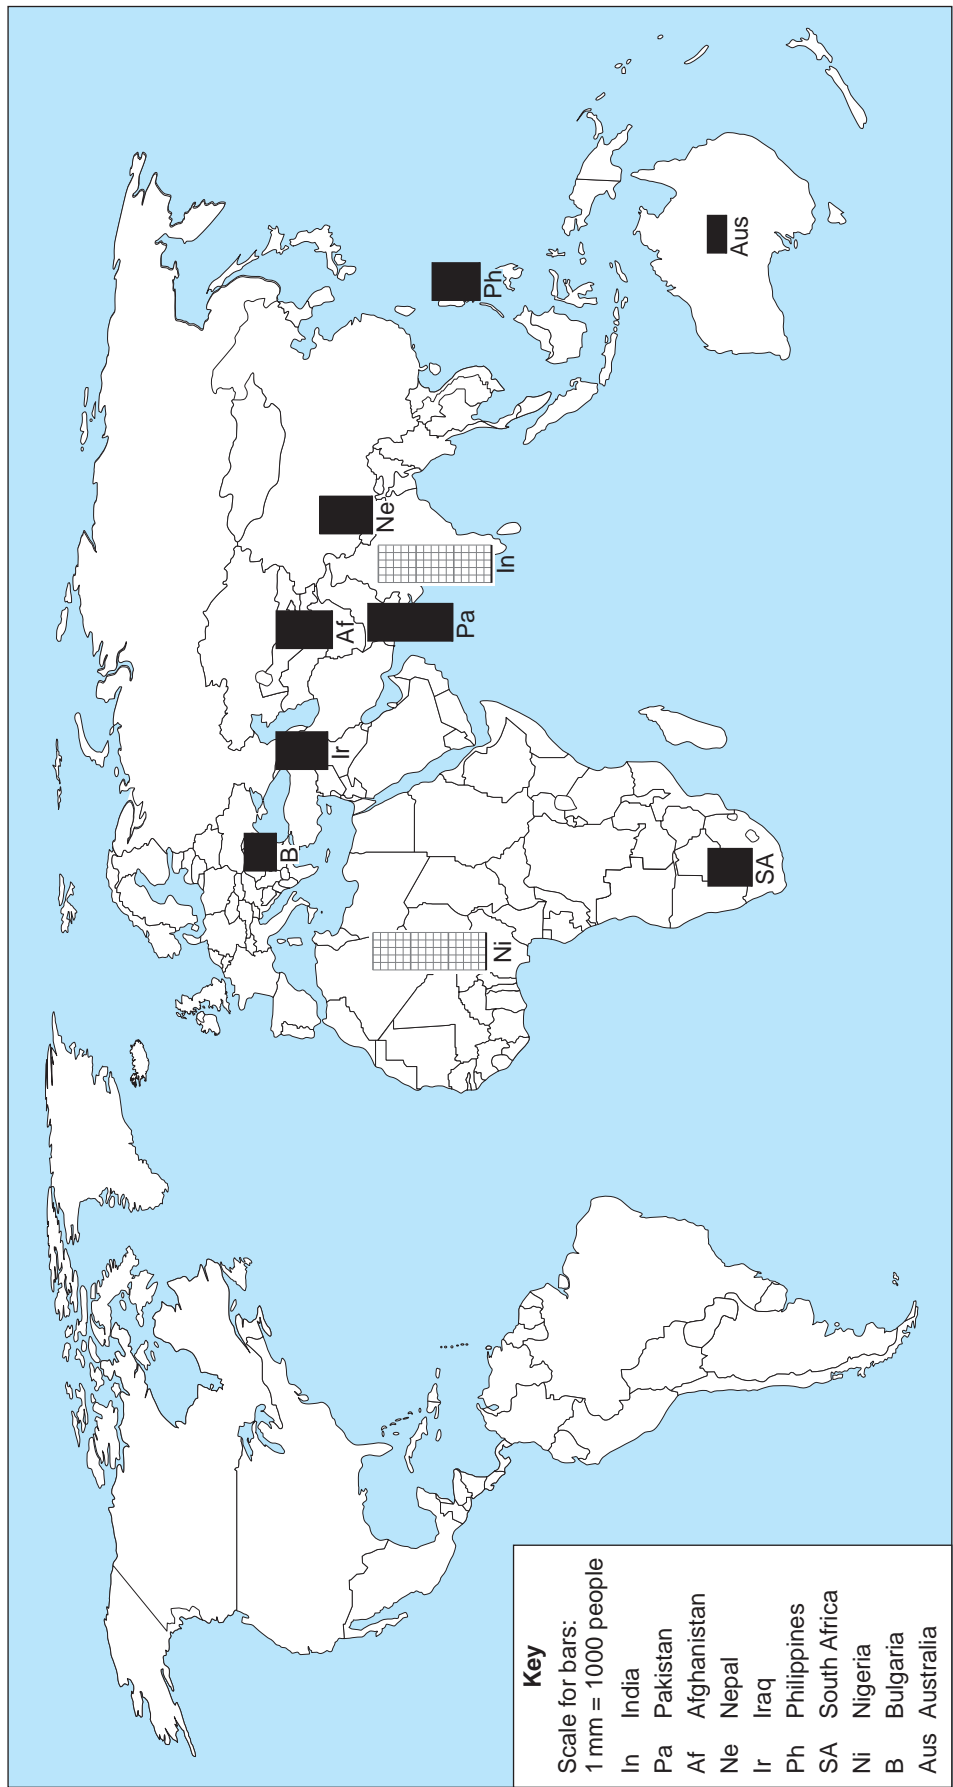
Aus
Ph
Ne
In
Af
Pa
Ir
B
SA
Ni

Key
Scale for bars:
1 mm = 1000 people

| | |
|---|---|
| In | India |
| Pa | Pakistan |
| Af | Afghanistan |
| Ne | Nepal |
| Ir | Iraq |
| Ph | Philippines |
| SA | South Africa |
| Ni | Nigeria |
| B | Bulgaria |
| Aus | Australia |